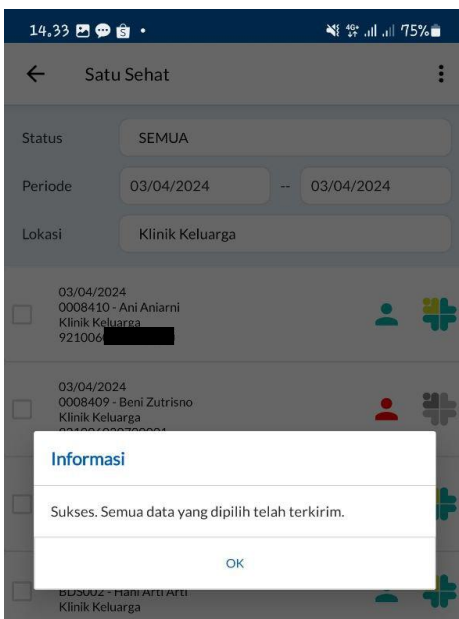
14.33 ▪ ▪ ▪ •
75%

Satu Sehat

Status SEMUA

Periode 03/04/2024 -- 03/04/2024

Lokasi Klinik Keluarga

03/04/2024
0008410 - Ani Aniarni
Klinik Keluarga
921006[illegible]

03/04/2024
0008409 - Beni Zutrisno
Klinik Keluarga
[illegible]

Informasi

Sukses. Semua data yang dipilih telah terkirim.

OK

BDS002 - Hani Arti Arti
Klinik Keluarga